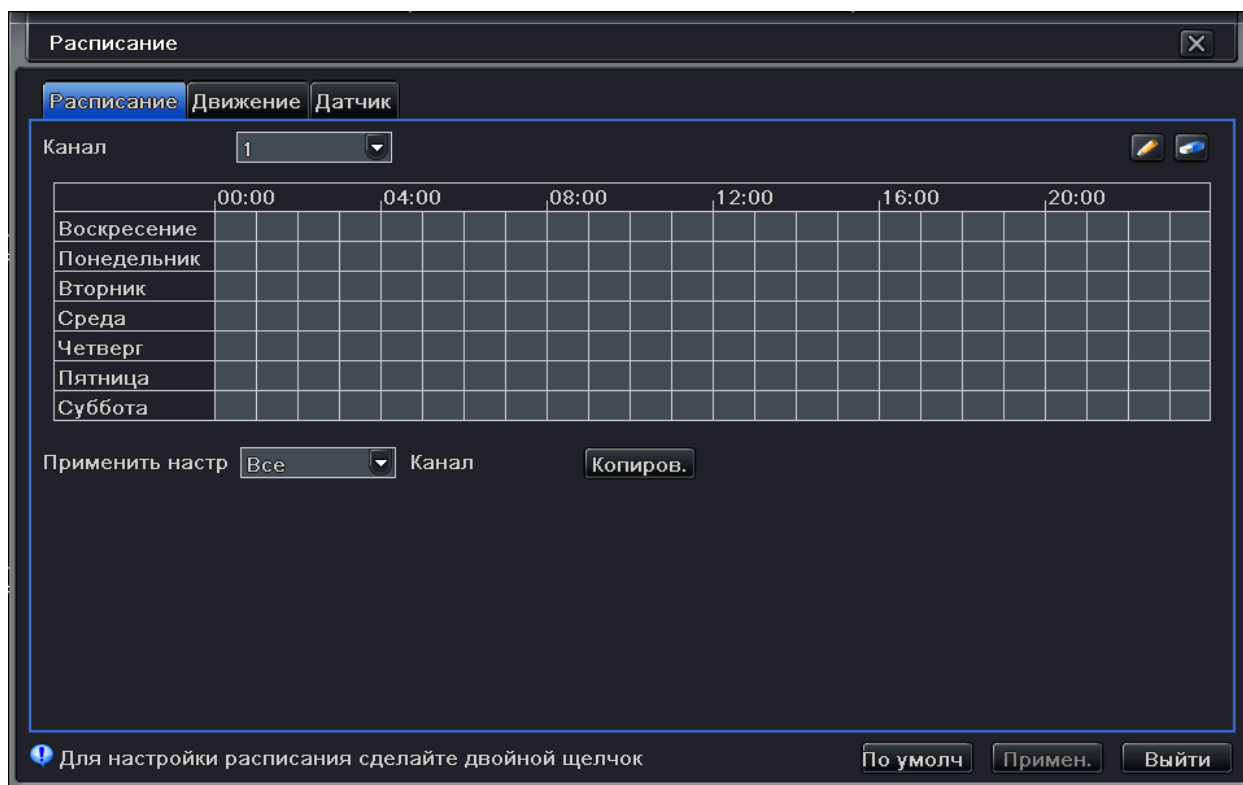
Расписание

Расписание Движение Датчик

Канал 1

| | 00:00 | 04:00 | 08:00 | 12:00 | 16:00 | 20:00 |
|---|---|---|---|---|---|---|
| Воскресение | | | | | | |
| Понедельник | | | | | | |
| Вторник | | | | | | |
| Среда | | | | | | |
| Четверг | | | | | | |
| Пятница | | | | | | |
| Суббота | | | | | | |

Применить настр Все Канал Копиров.

Для настройки расписания сделайте двойной щелчок

По умолч Примен. Выйти